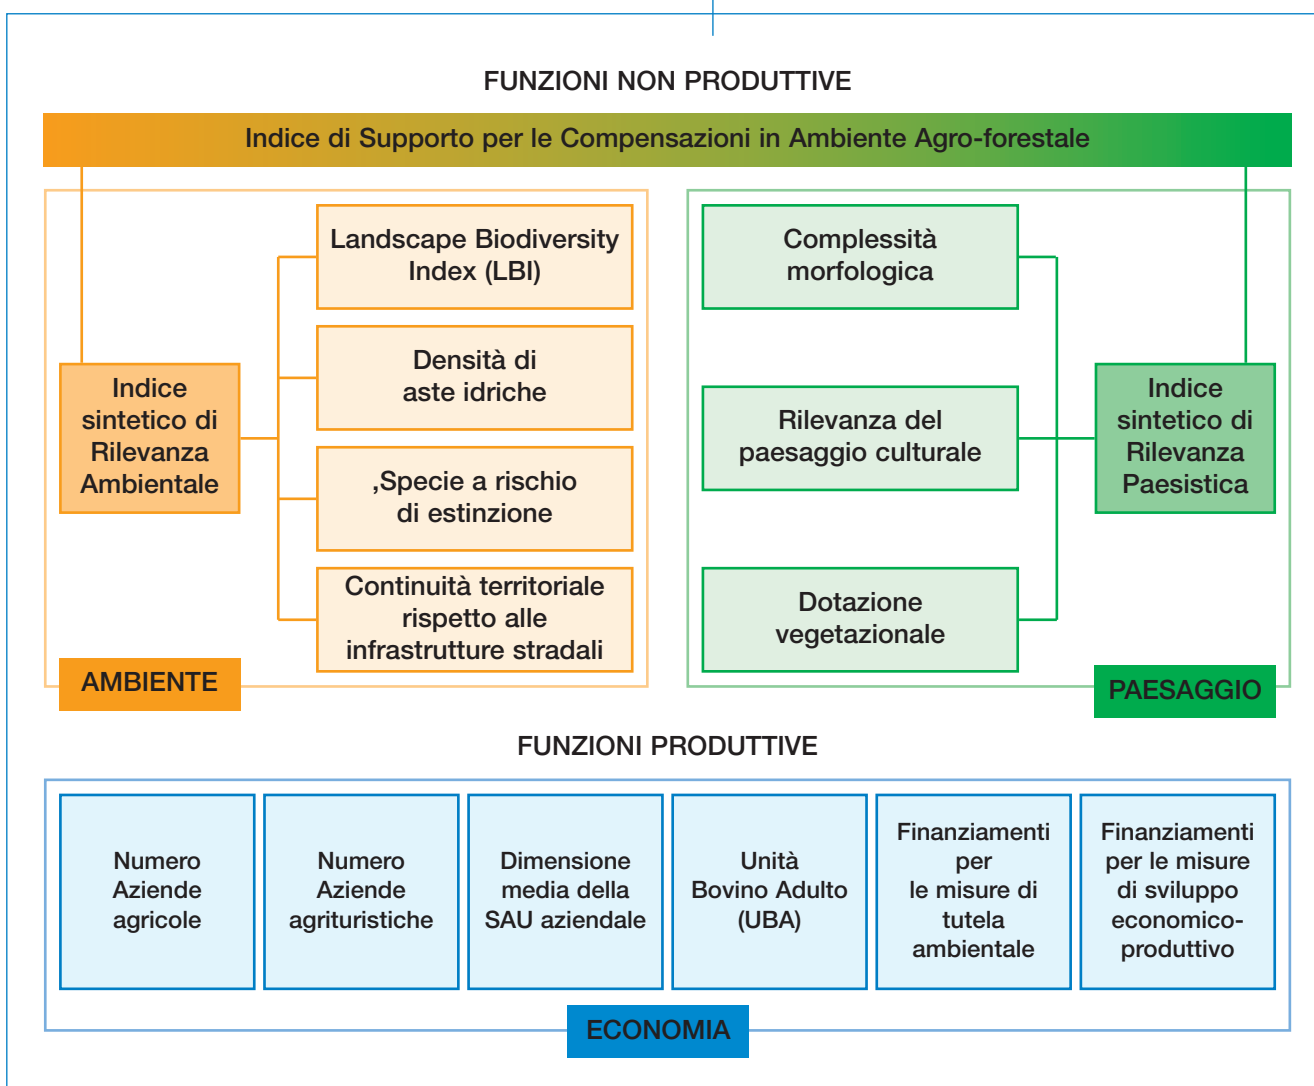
FUNZIONI NON PRODUTTIVE

Indice di Supporto per le Compensazioni in Ambiente Agro-forestale

Indice sintetico di Rilevanza Ambientale

Landscape Biodiversity Index (LBI)

Densità di aste idriche

,Specie a rischio di estinzione

Continuità territoriale rispetto alle infrastrutture stradali

AMBIENTE

Complessità morfologica

Rilevanza del paesaggio culturale

Dotazione vegetazionale

Indice sintetico di Rilevanza Paesistica

PAESAGGIO

FUNZIONI PRODUTTIVE

Numero Aziende agricole

Numero Aziende agrituristiche

Dimensione media della SAU aziendale

Unità Bovino Adulto (UBA)

Finanziamenti per le misure di tutela ambientale

Finanziamenti per le misure di sviluppo economico-produttivo

ECONOMIA